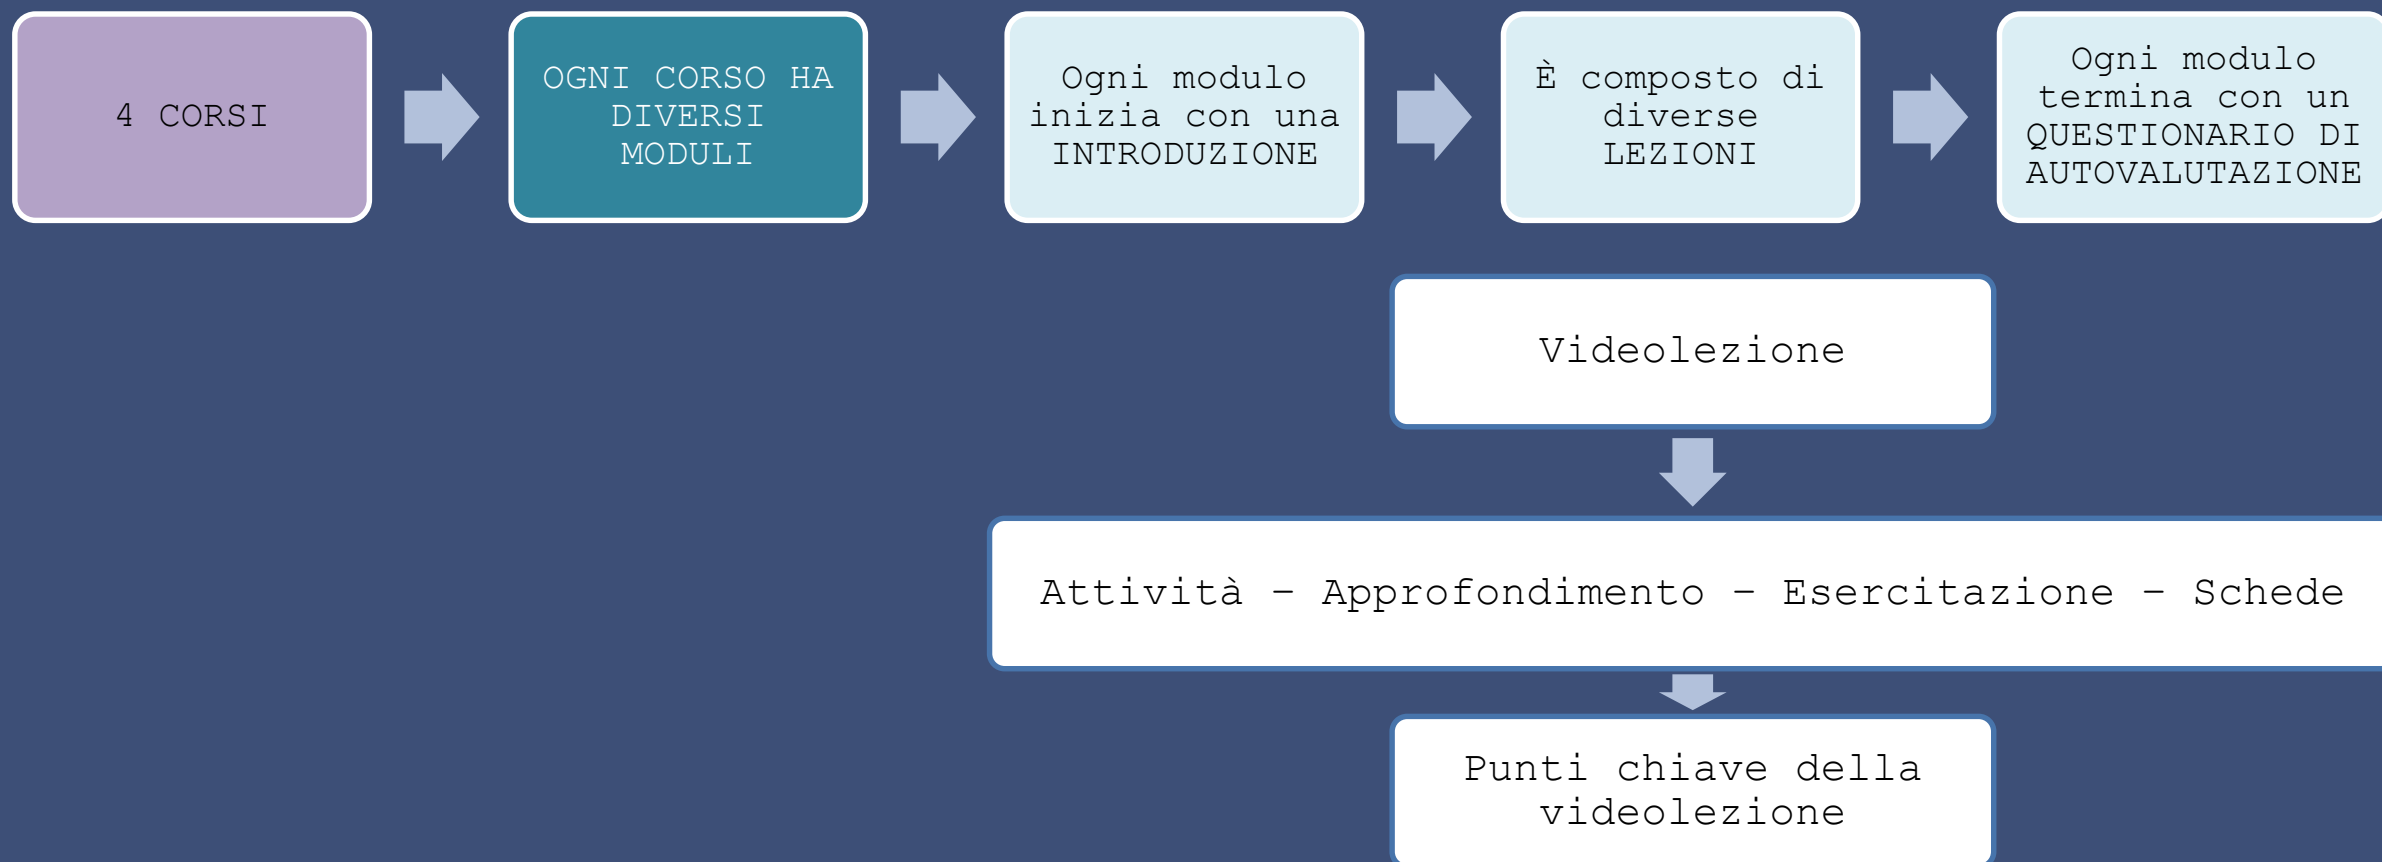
4 CORSI

OGNI CORSO HA DIVERSI MODULI

Ogni modulo inizia con una INTRODUZIONE

È composto di diverse LEZIONI

Ogni modulo termina con un QUESTIONARIO DI AUTOVALUTAZIONE

Videolezione

Attività – Approfondimento – Esercitazione – Schede

Punti chiave della videolezione